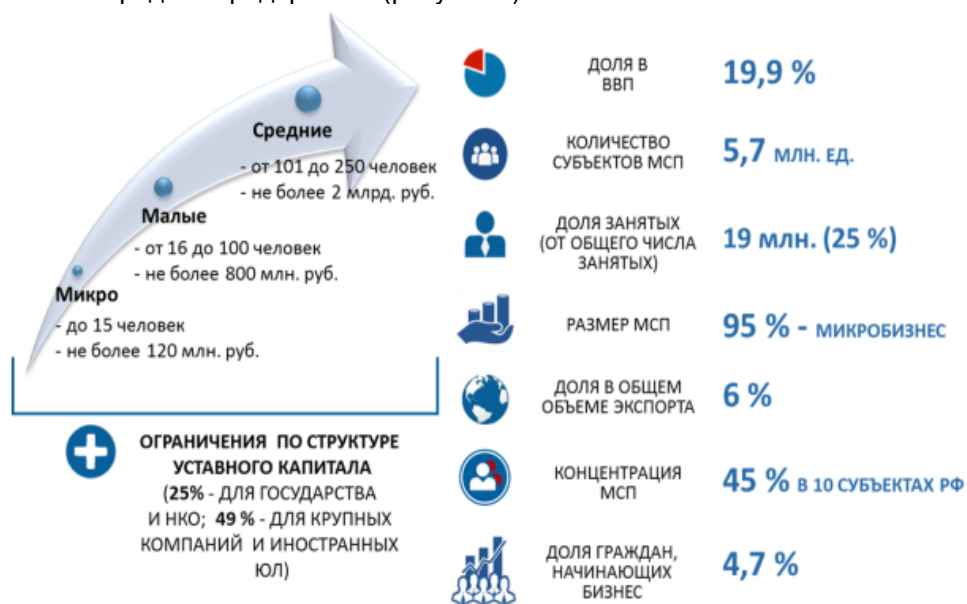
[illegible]

Средние
- от 101 до 250 человек
- не более 2 млрд. руб.

Малые
- от 16 до 100 человек
- не более 800 млн. руб.

Микро
- до 15 человек
- не более 120 млн. руб.

ОГРАНИЧЕНИЯ ПО СТРУКТУРЕ УСТАВНОГО КАПИТАЛА (25% - ДЛЯ ГОСУДАРСТВА И НКО; 49 % - ДЛЯ КРУПНЫХ КОМПАНИЙ И ИНОСТРАННЫХ ЮЛ)

ДОЛЯ В ВВП 19,9 %

КОЛИЧЕСТВО СУБЪЕКТОВ МСП 5,7 МЛН. ЕД.

ДОЛЯ ЗАНЯТЫХ (ОТ ОБЩЕГО ЧИСЛА ЗАНЯТЫХ) 19 млн. (25 %)

РАЗМЕР МСП 95 % - МИКРОБИЗНЕС

ДОЛЯ В ОБЩЕМ ОБЪЕМЕ ЭКСПОРТА 6 %

КОНЦЕНТРАЦИЯ МСП 45 % В 10 СУБЪЕКТАХ РФ

ДОЛЯ ГРАЖДАН, НАЧИНАЮЩИХ БИЗНЕС 4,7 %